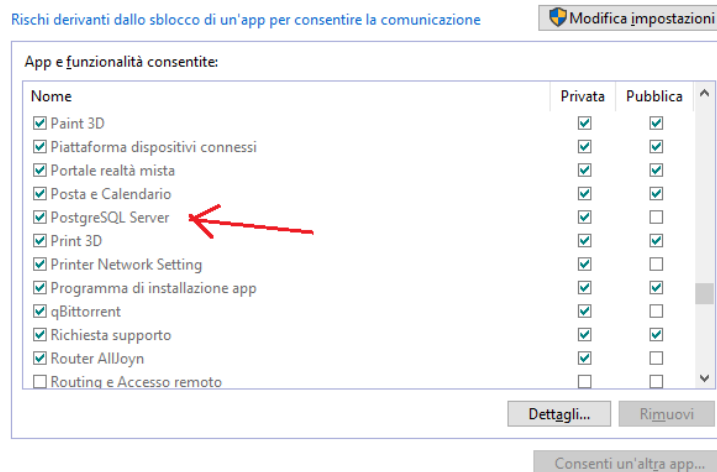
Rischi derivanti dallo sblocco di un'app per consentire la comunicazione

Modifica impostazioni

App e funzionalità consentite:

| Nome | Privata | Pubblica |
|---|---|---|
| ☑ Paint 3D | ☑ | ☑ |
| ☑ Piattaforma dispositivi connessi | ☑ | ☑ |
| ☑ Portale realtà mista | ☑ | ☑ |
| ☑ Posta e Calendario | ☑ | ☑ |
| ☑ PostgreSQL Server | ☑ | ☐ |
| ☑ Print 3D | ☑ | ☑ |
| ☑ Printer Network Setting | ☑ | ☐ |
| ☑ Programma di installazione app | ☑ | ☑ |
| ☑ qBittorrent | ☑ | ☐ |
| ☑ Richiesta supporto | ☑ | ☑ |
| ☑ Router AllJoyn | ☑ | ☐ |
| ☐ Routing e Accesso remoto | ☐ | ☐ |

Dettagli...

Rimuovi

Consenti un'altra app...